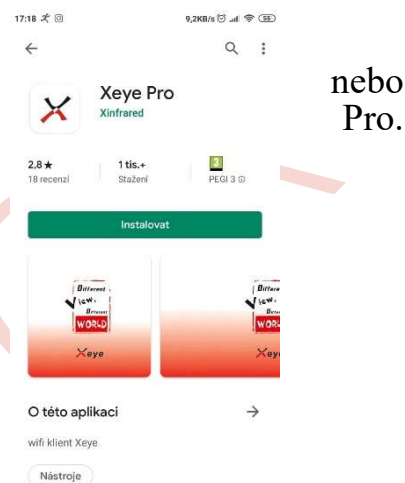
17:18 ⚹ ◎ 9,2KB/s 55

Xeye Pro
Xinfrared

nebo
Pro.

2,8★
18 recenzí

1 tis.+
Stažení

3
PEGI 3

Instalovat

Different
View,
Different
WORLD
Xeye

Different
View,
Different
WORLD
Xeye

O této aplikaci →

wifi klient Xeye

Nástroje